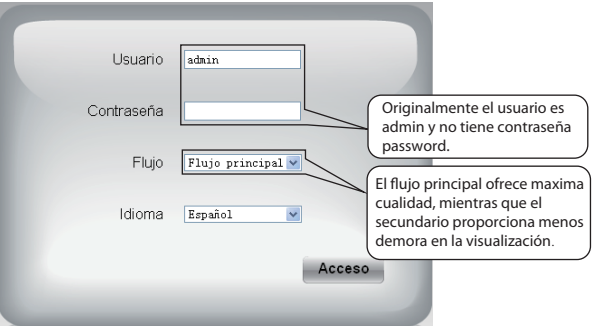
Usuario admin

Contraseña

Originalmente el usuario es admin y no tiene contraseña password.

Flujo Flujo principal

El flujo principal ofrece maxima cualidad, mientras que el secundario proporciona menos demora en la visualización.

Idioma Español

Acceso